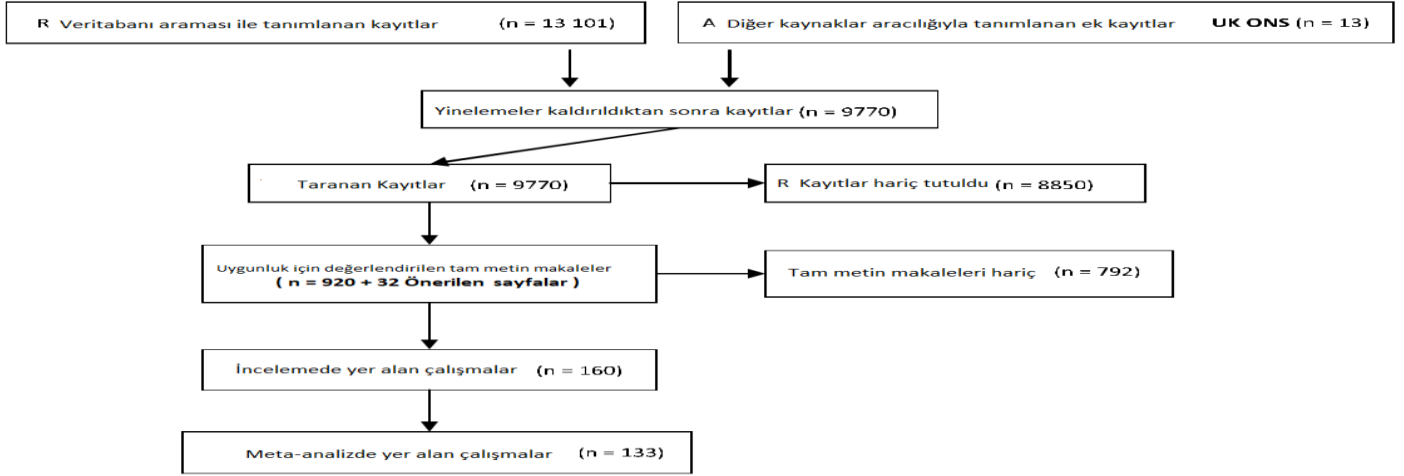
R Veritabanı araması ile tanımlanan kayıtlar (n = 13 101)

A Diğer kaynaklar aracılığıyla tanımlanan ek kayıtlar UK ONS (n = 13)

Yinelemeler kaldırıldıktan sonra kayıtlar (n = 9770)

Taranan Kayıtlar (n = 9770)

R Kayıtlar hariç tutuldu (n = 8850)

Uygunluk için değerlendirilen tam metin makaleler ( n = 920 + 32 Önerilen sayfalar )

Tam metin makaleleri hariç (n = 792)

İncelemede yer alan çalışmalar (n = 160)

Meta-analizde yer alan çalışmalar (n = 133)